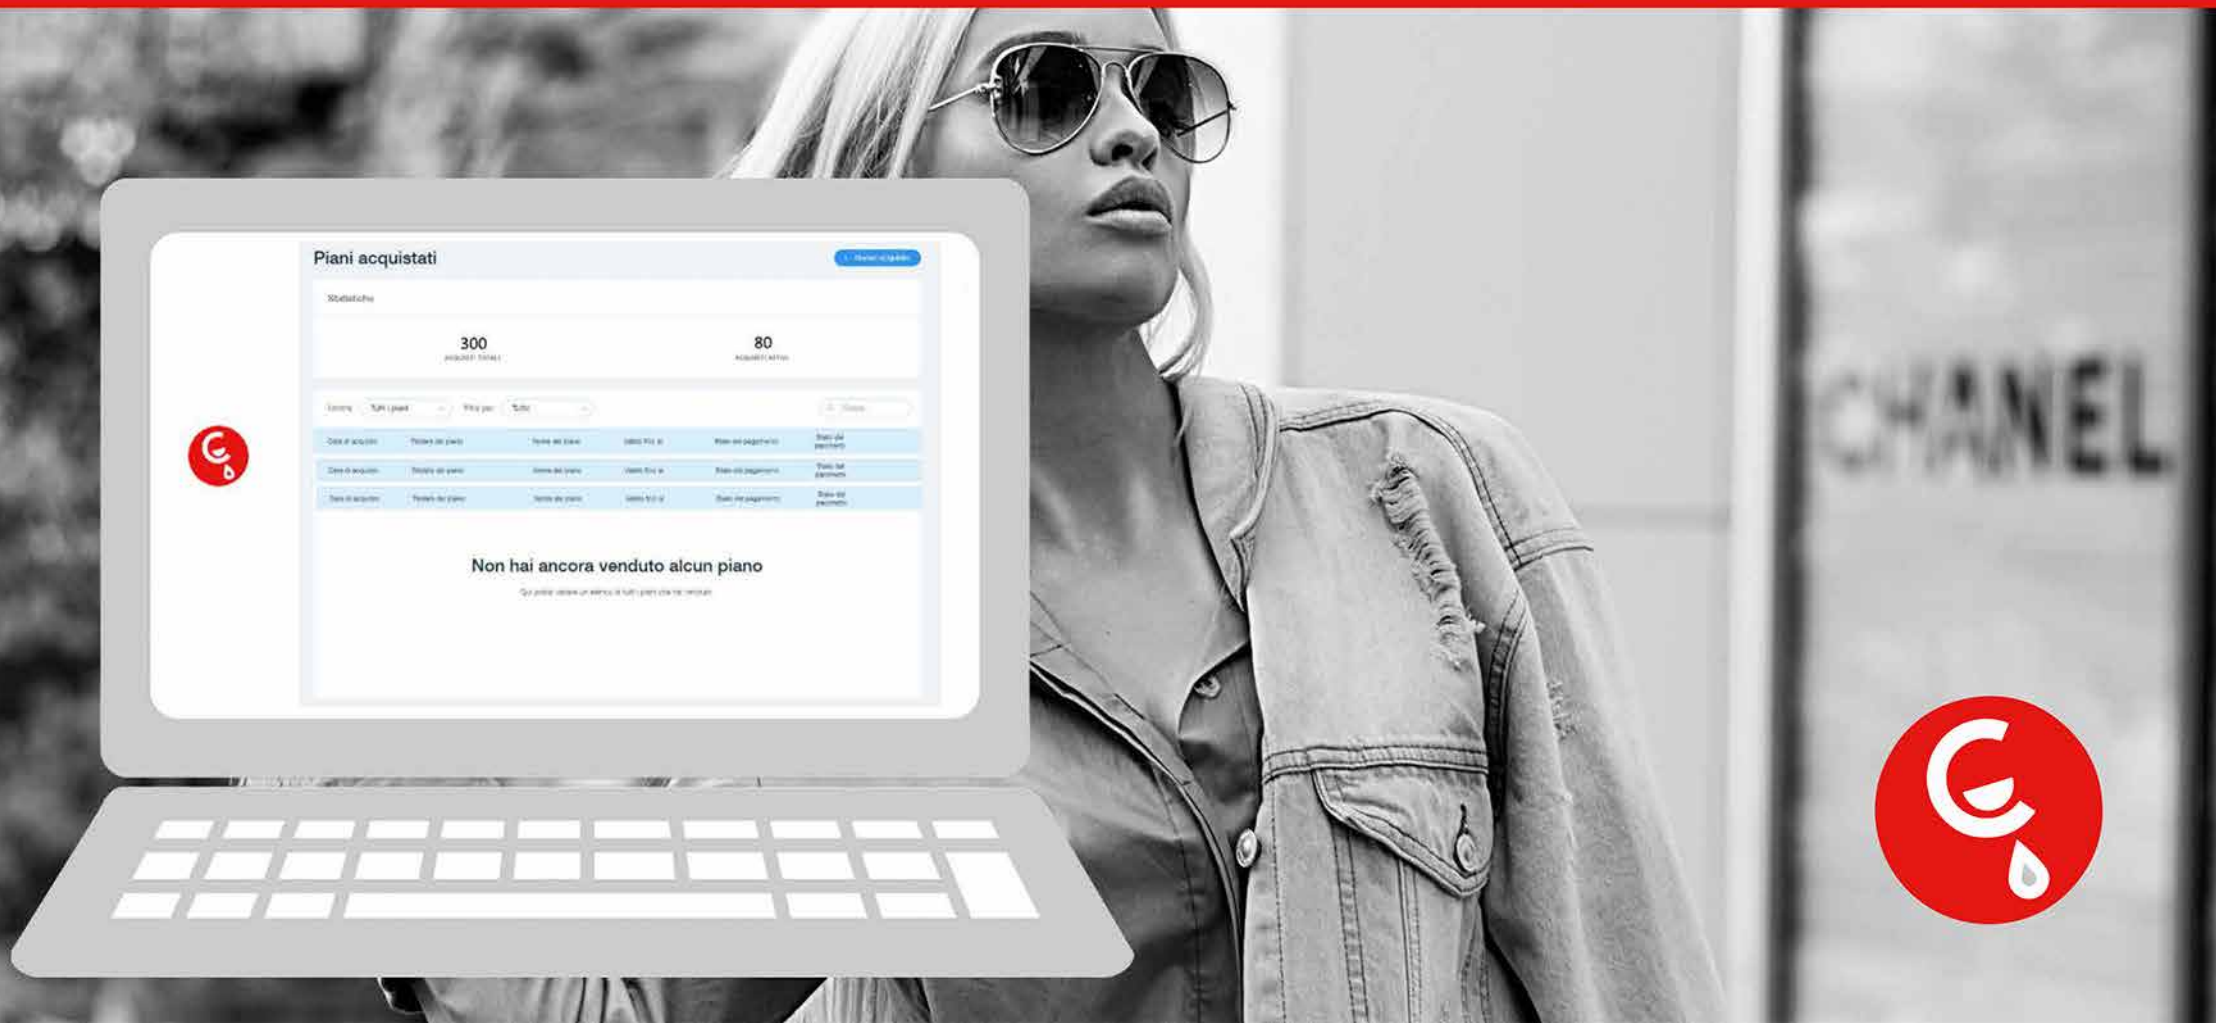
Piani acquistati

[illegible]

Statistiche

300
ACQUISTI TOTALI

80
ACQUISTI ATTIVI

Filtra per

| Data di acquisto | Titolare del piano | Nome del piano | Valido fino al | Stato del pagamento | Stato del pagamento |
|---|---|---|---|---|---|
| Data di acquisto | Titolare del piano | Nome del piano | Valido fino al | Stato del pagamento | Stato del pagamento |
| Data di acquisto | Titolare del piano | Nome del piano | Valido fino al | Stato del pagamento | Stato del pagamento |

Non hai ancora venduto alcun piano

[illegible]

CHANEL